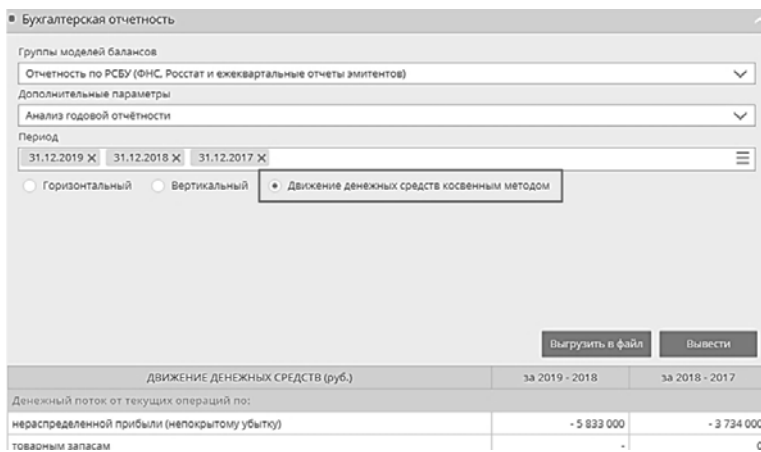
Бухгалтерская отчетность

Группы моделей балансов

Отчетность по РСБУ (ФНС, Росстат и ежеквартальные отчеты эмитентов)

Дополнительные параметры

Анализ годовой отчётности

Период

31.12.2019 × 31.12.2018 × 31.12.2017 ×

Горизонтальный Вертикальный Движение денежных средств косвенным методом

Выгрузить в файл Вывести

| ДВИЖЕНИЕ ДЕНЕЖНЫХ СРЕДСТВ (руб.) | за 2019 - 2018 | за 2018 - 2017 |
|---|---|---|
| Денежный поток от текущих операций по: | | |
| нераспределенной прибыли (непокрытому убытку) | - 5 833 000 | - 3 734 000 |
| товарным запасам | - | 0 |